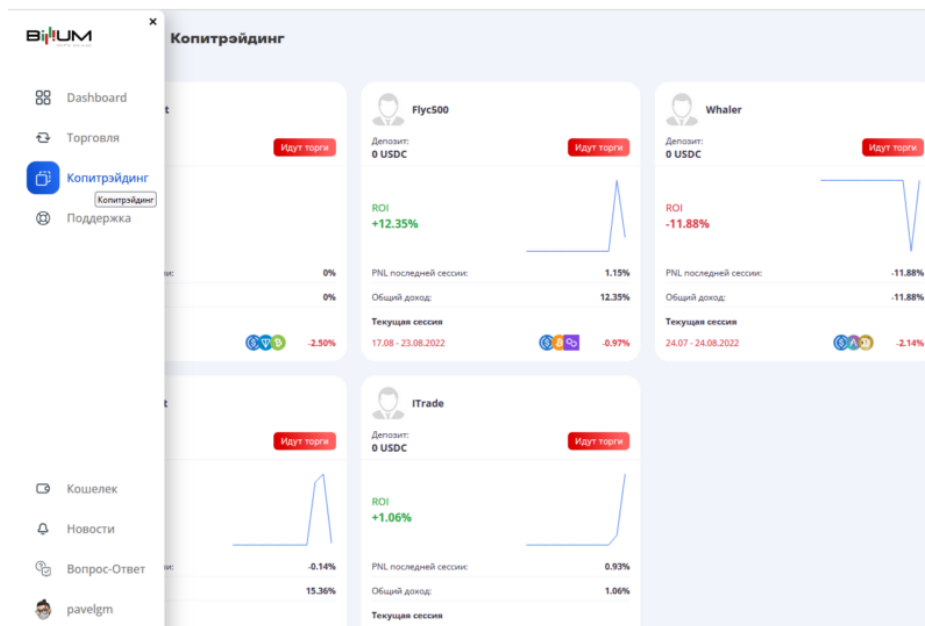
BIHUM

×

Dashboard

Торговля

Копитрэйдинг

Копитрэйдинг

Поддержка

Кошелек

Новости

Вопрос-Ответ

pavelgm

Копитрэйдинг

t

Идут торги

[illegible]и:

0%

0%

-2.50%

Flyc500

Депозит:
0 USDC

Идут торги

ROI
+12.35%

PNL последней сессии:
1.15%

Общий доход:
12.35%

Текущая сессия

17.08 - 23.08.2022

-0.97%

Whaler

Депозит:
0 USDC

Идут торги

ROI
-11.88%

PNL последней сессии:
-11.88%

Общий доход:
-11.88%

Текущая сессия

24.07 - 24.08.2022

-2.14%

t

Идут торги

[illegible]и:

-0.14%

15.36%

ITrade

Депозит:
0 USDC

Идут торги

ROI
+1.06%

PNL последней сессии:
0.93%

Общий доход:
1.06%

Текущая сессия